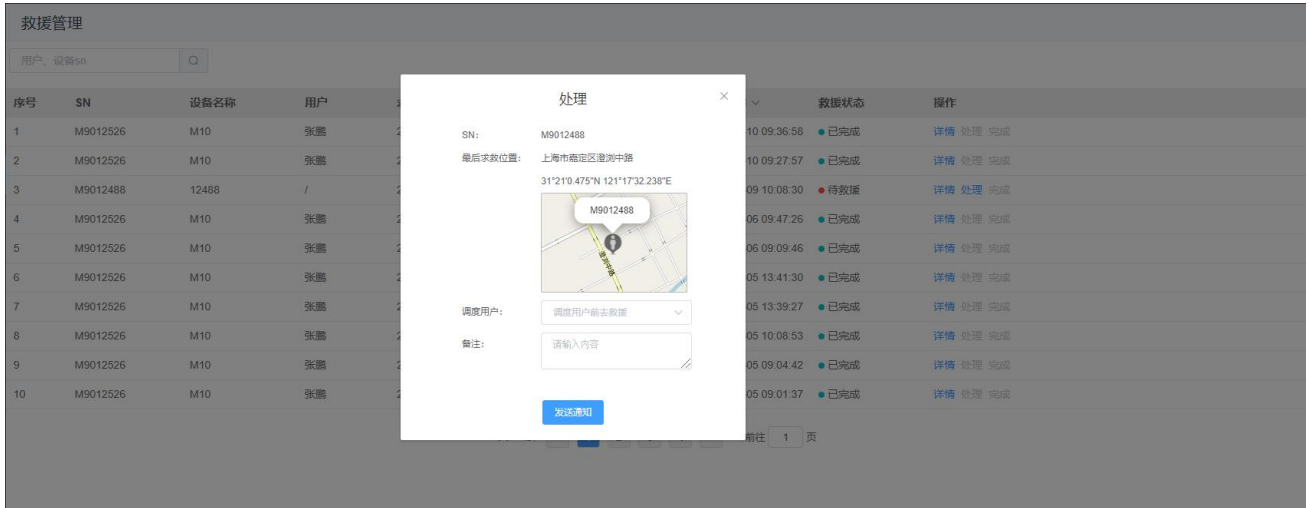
救援管理

用户、设备sn

| 序号 | SN | 设备名称 | 用户 | | 救援状态 | 操作 |
|---|---|---|---|---|---|---|
| 1 | M9012526 | M10 | 张鹏 | 10 09:36:58 | 已完成 | 详情 处理 完成 |
| 2 | M9012526 | M10 | 张鹏 | 10 09:27:57 | 已完成 | 详情 处理 完成 |
| 3 | M9012488 | 12488 | / | 09 10:08:30 | 待救援 | 详情 处理 完成 |
| 4 | M9012526 | M10 | 张鹏 | 06 09:47:26 | 已完成 | 详情 处理 完成 |
| 5 | M9012526 | M10 | 张鹏 | 06 09:09:46 | 已完成 | 详情 处理 完成 |
| 6 | M9012526 | M10 | 张鹏 | 05 13:41:30 | 已完成 | 详情 处理 完成 |
| 7 | M9012526 | M10 | 张鹏 | 05 13:39:27 | 已完成 | 详情 处理 完成 |
| 8 | M9012526 | M10 | 张鹏 | 05 10:08:53 | 已完成 | 详情 处理 完成 |
| 9 | M9012526 | M10 | 张鹏 | 05 09:04:42 | 已完成 | 详情 处理 完成 |
| 10 | M9012526 | M10 | 张鹏 | 05 09:01:37 | 已完成 | 详情 处理 完成 |

前往 1 页

处理

SN: M9012488
最后求救位置: 上海市嘉定区澄浏中路
31°21'0.475"N 121°17'32.238"E

M9012488

调度用户: 调度用户前去救援
备注: 请输入内容

发送通知